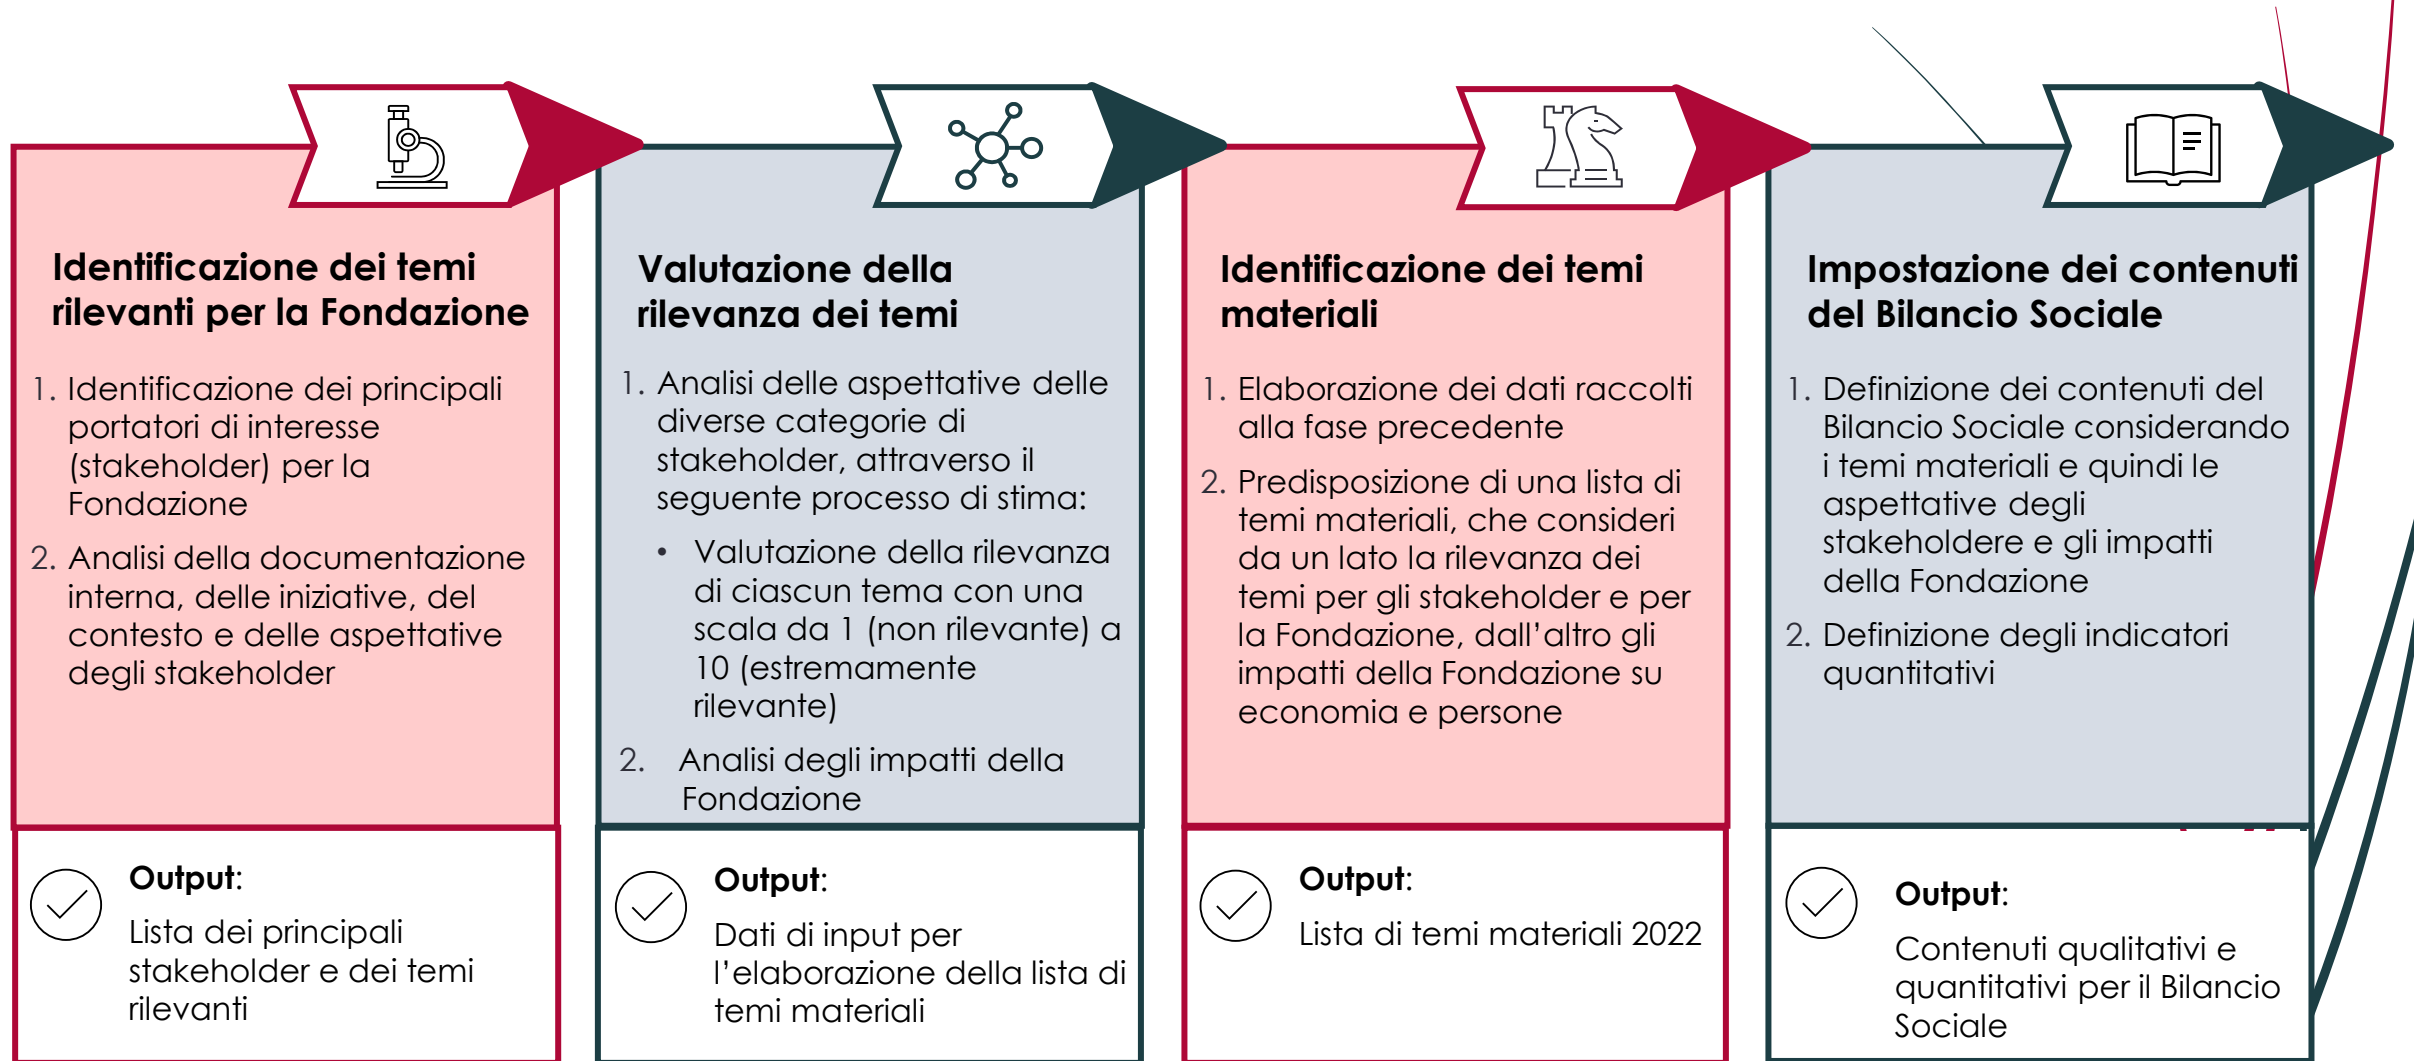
Identificazione dei temi rilevanti per la Fondazione

1. Identificazione dei principali portatori di interesse (stakeholder) per la Fondazione
2. Analisi della documentazione interna, delle iniziative, del contesto e delle aspettative degli stakeholder

Output:
Lista dei principali stakeholder e dei temi rilevanti

Valutazione della rilevanza dei temi

1. Analisi delle aspettative delle diverse categorie di stakeholder, attraverso il seguente processo di stima:
   • Valutazione della rilevanza di ciascun tema con una scala da 1 (non rilevante) a 10 (estremamente rilevante)
2. Analisi degli impatti della Fondazione

Output:
Dati di input per l'elaborazione della lista di temi materiali

Identificazione dei temi materiali

1. Elaborazione dei dati raccolti alla fase precedente
2. Predisposizione di una lista di temi materiali, che consideri da un lato la rilevanza dei temi per gli stakeholder e per la Fondazione, dall'altro gli impatti della Fondazione su economia e persone

Output:
Lista di temi materiali 2022

Impostazione dei contenuti del Bilancio Sociale

1. Definizione dei contenuti del Bilancio Sociale considerando i temi materiali e quindi le aspettative degli stakeholdere e gli impatti della Fondazione
2. Definizione degli indicatori quantitativi

Output:
Contenuti qualitativi e quantitativi per il Bilancio Sociale